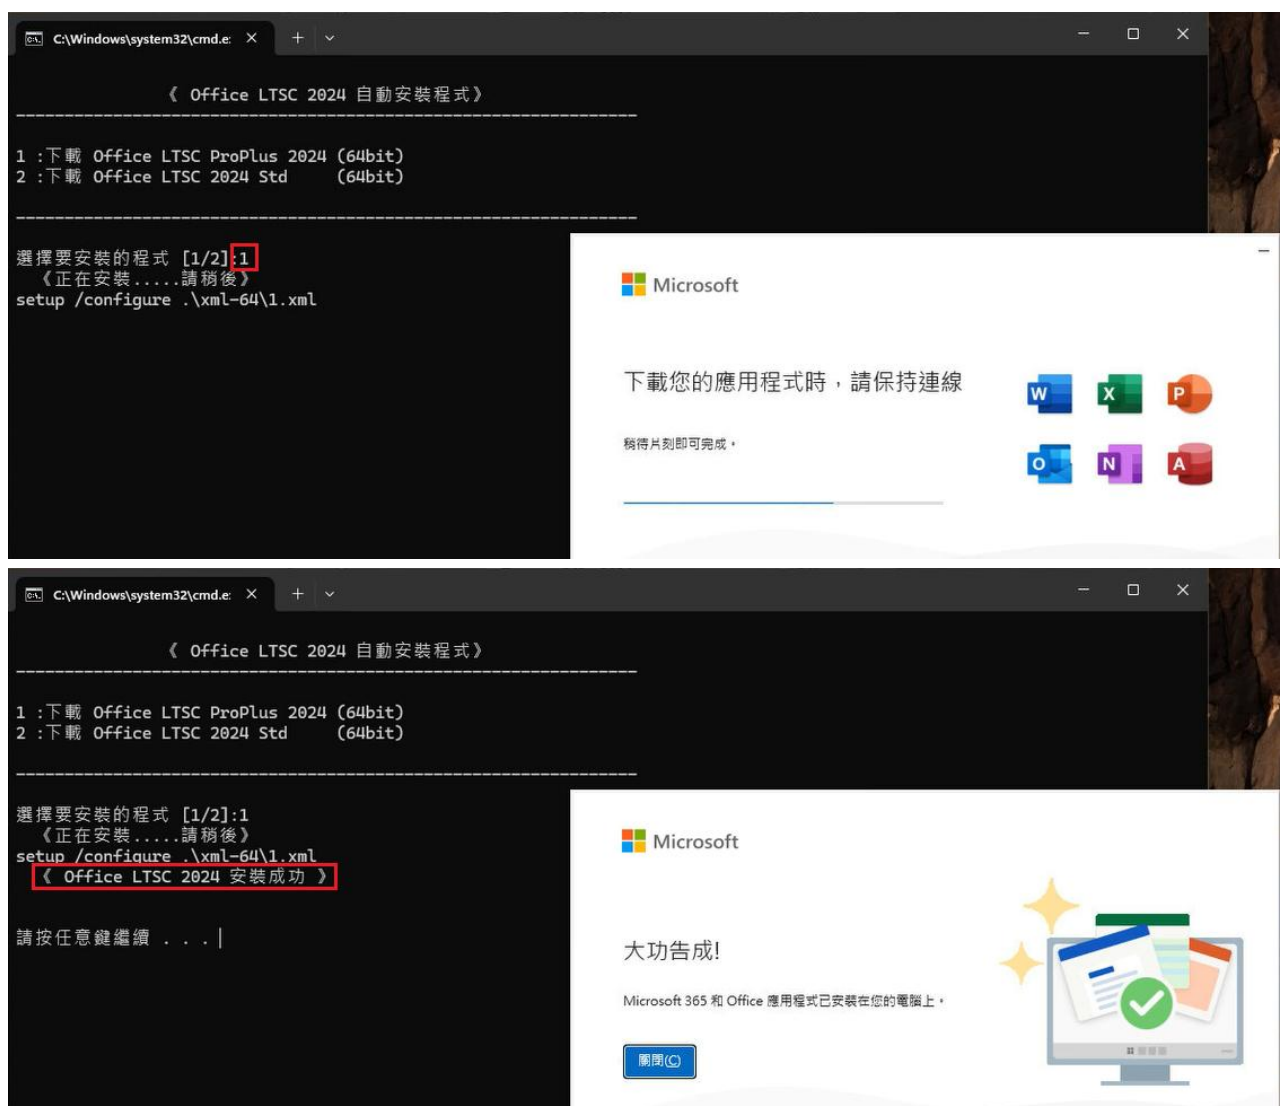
C:\Windows\system32\cmd.e: ✕ + ⌄

《 Office LTSC 2024 自動安裝程式》

1 :下載 Office LTSC ProPlus 2024 (64bit)
2 :下載 Office LTSC 2024 Std (64bit)

選擇要安裝的程式 [1/2]:1
《正在安裝.....請稍後》
setup /configure .\xml-64\1.xml

Microsoft

下載您的應用程式時，請保持連線

稍待片刻即可完成。

W X P O N A

C:\Windows\system32\cmd.e: ✕ + ⌄

《 Office LTSC 2024 自動安裝程式》

1 :下載 Office LTSC ProPlus 2024 (64bit)
2 :下載 Office LTSC 2024 Std (64bit)

選擇要安裝的程式 [1/2]:1
《正在安裝.....請稍後》
setup /configure .\xml-64\1.xml
《 Office LTSC 2024 安裝成功 》

請按任意鍵繼續 . . .

Microsoft

大功告成!

Microsoft 365 和 Office 應用程式已安裝在您的電腦上。

關閉(C)